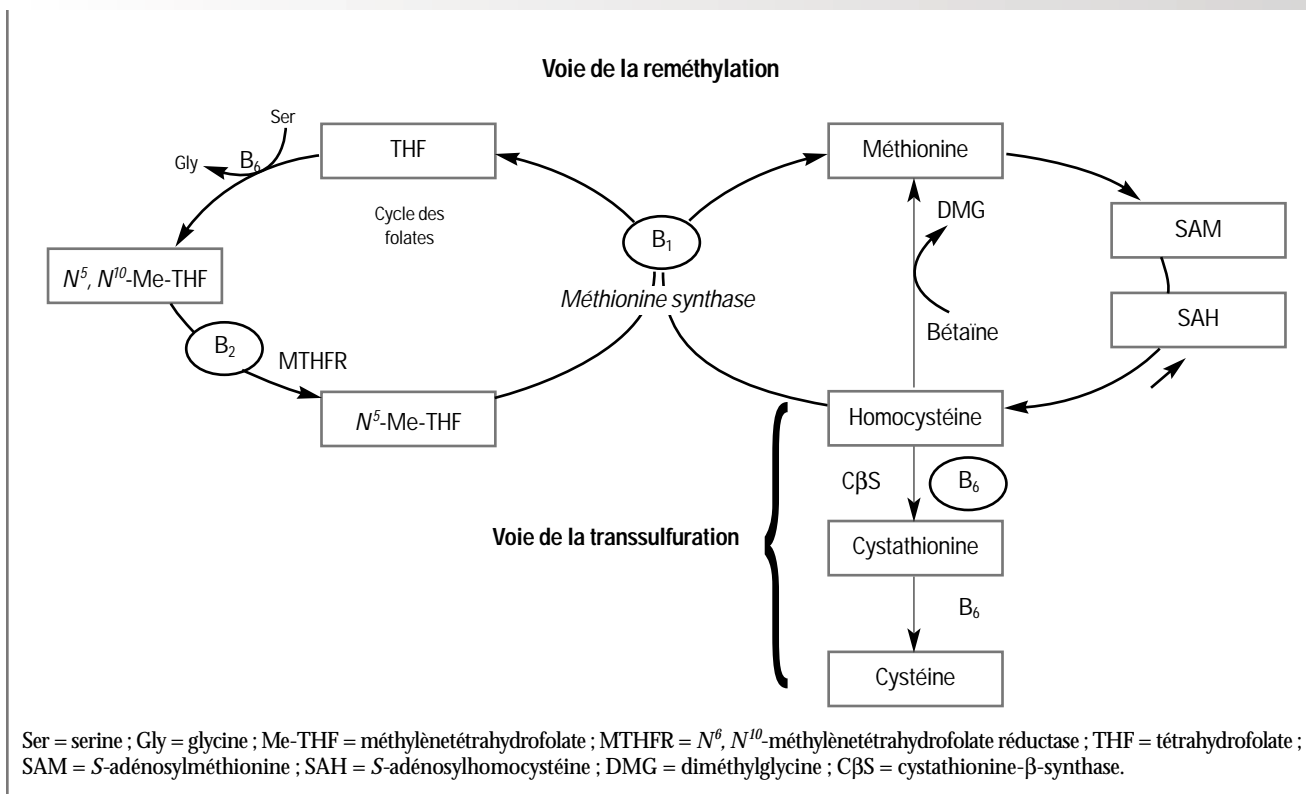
Voie de la reméthylation

Ser

Gly $B_6$

THF

Cycle des folates

$N^5$, $N^{10}$-Me-THF

$B_2$

MTHFR

$N^5$-Me-THF

$B_1$

Méthionine synthase

Méthionine

DMG

Bétaïne

SAM

SAH

Homocystéine

CβS

$B_6$

Voie de la transsulfuration

Cystathionine

$B_6$

Cystéine

Ser = serine ; Gly = glycine ; Me-THF = méthylènetétrahydrofolate ; MTHFR = $N^6$, $N^{10}$-méthylènetétrahydrofolate réductase ; THF = tétrahydrofolate ; SAM = S-adénosylméthionine ; SAH = S-adénosylhomocystéine ; DMG = diméthylglycine ; CβS = cystathionine-β-synthase.